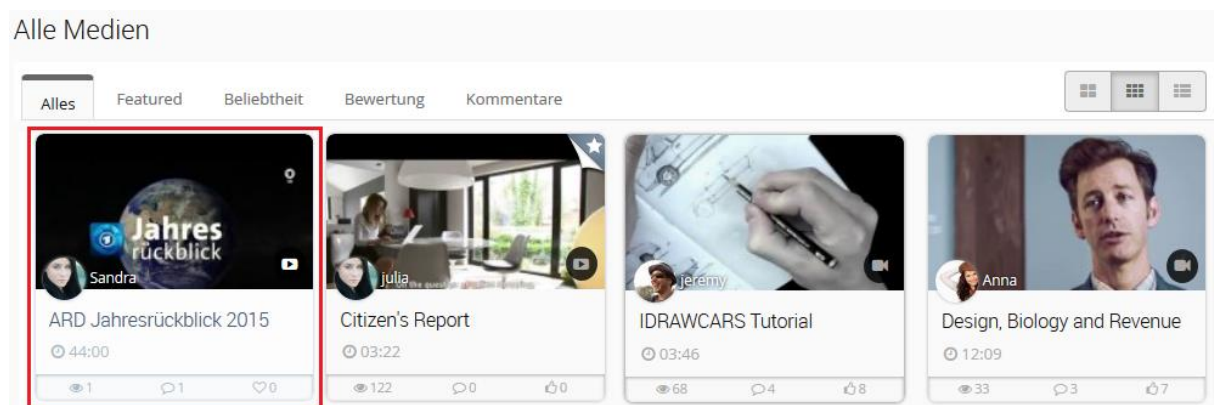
Alle Medien

Alles | Featured | Beliebtheit | Bewertung | Kommentare

Jahres rückblick

Sandra

ARD Jahresrückblick 2015

44:00

1 1 0

julia

Citizen's Report

03:22

122 0 0

jeremy

IDRAWCARS Tutorial

03:46

68 4 8

Anna

Design, Biology and Revenue

12:09

33 3 7